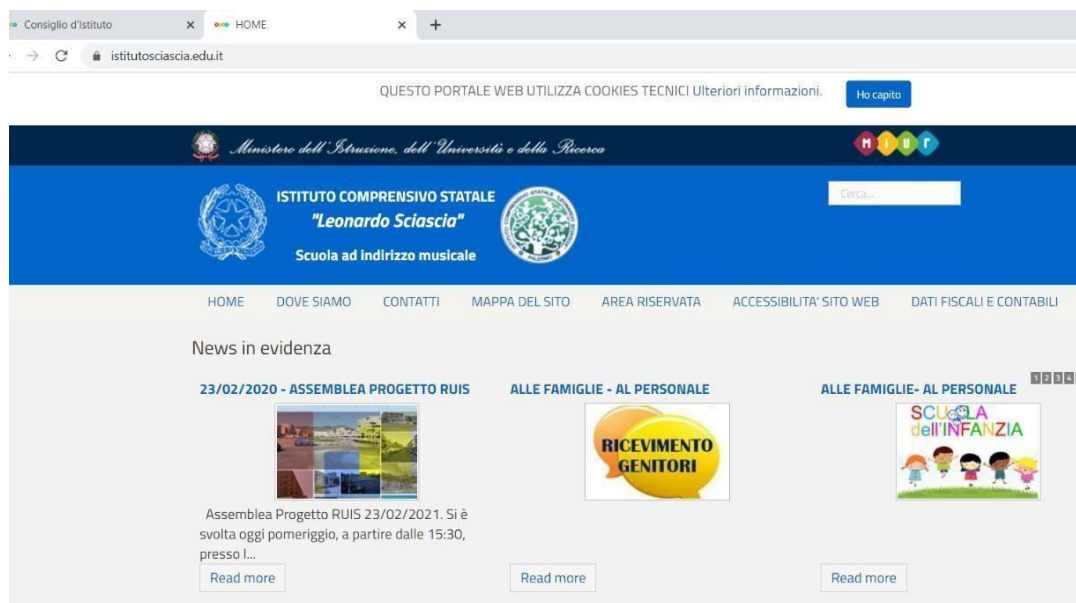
Consiglio d'Istituto ×
HOME ×
+
istitutosciascia.edu.it

QUESTO PORTALE WEB UTILIZZA COOKIES TECNICI Ulteriori informazioni. Ho capito

Ministero dell'Istruzione, dell'Università e della Ricerca

MIUR

ISTITUTO COMPRENSIVO STATALE
"Leonardo Sciascia"
Scuola ad indirizzo musicale

Cerca...

HOME DOVE SIAMO CONTATTI MAPPA DEL SITO AREA RISERVATA ACCESSIBILITA' SITO WEB DATI FISCALI E CONTABILI

News in evidenza

1 2 3 4

23/02/2020 - ASSEMBLEA PROGETTO RUIS

Assemblea Progetto RUIS 23/02/2021. Si è svolta oggi pomeriggio, a partire dalle 15:30, presso l...

Read more

ALLE FAMIGLIE - AL PERSONALE

RICEVIMENTO GENITORI

Read more

ALLE FAMIGLIE- AL PERSONALE

SCUOLA dell'INFANZIA

Read more